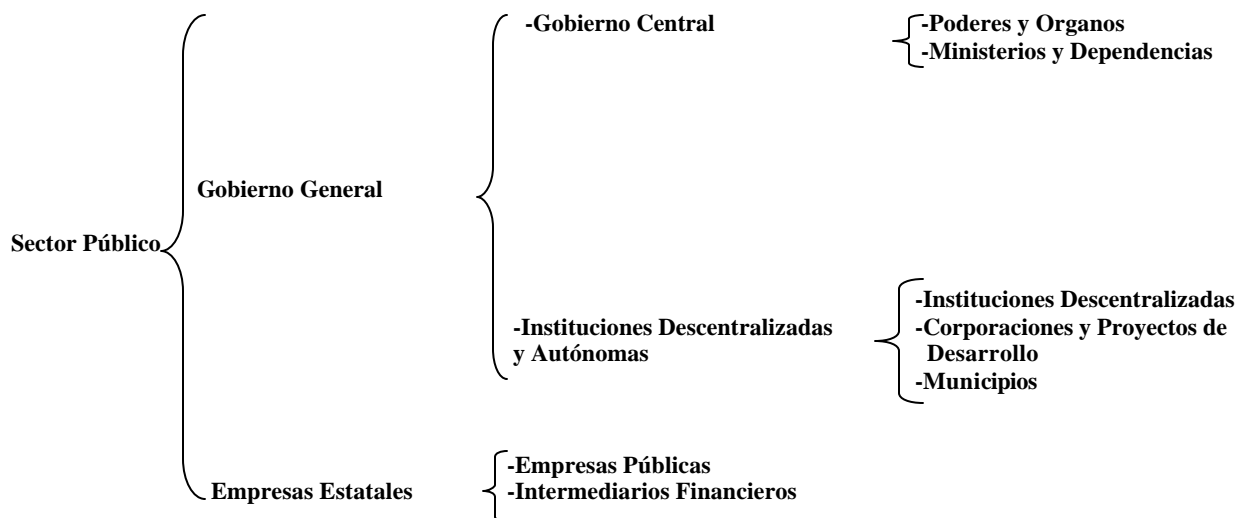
Sector Público

Gobierno General

-Gobierno Central

-Poderes y Organos
-Ministerios y Dependencias

-Instituciones Descentralizadas y Autónomas

-Instituciones Descentralizadas
-Corporaciones y Proyectos de Desarrollo
-Municipios

Empresas Estatales

-Empresas Públicas
-Intermediarios Financieros